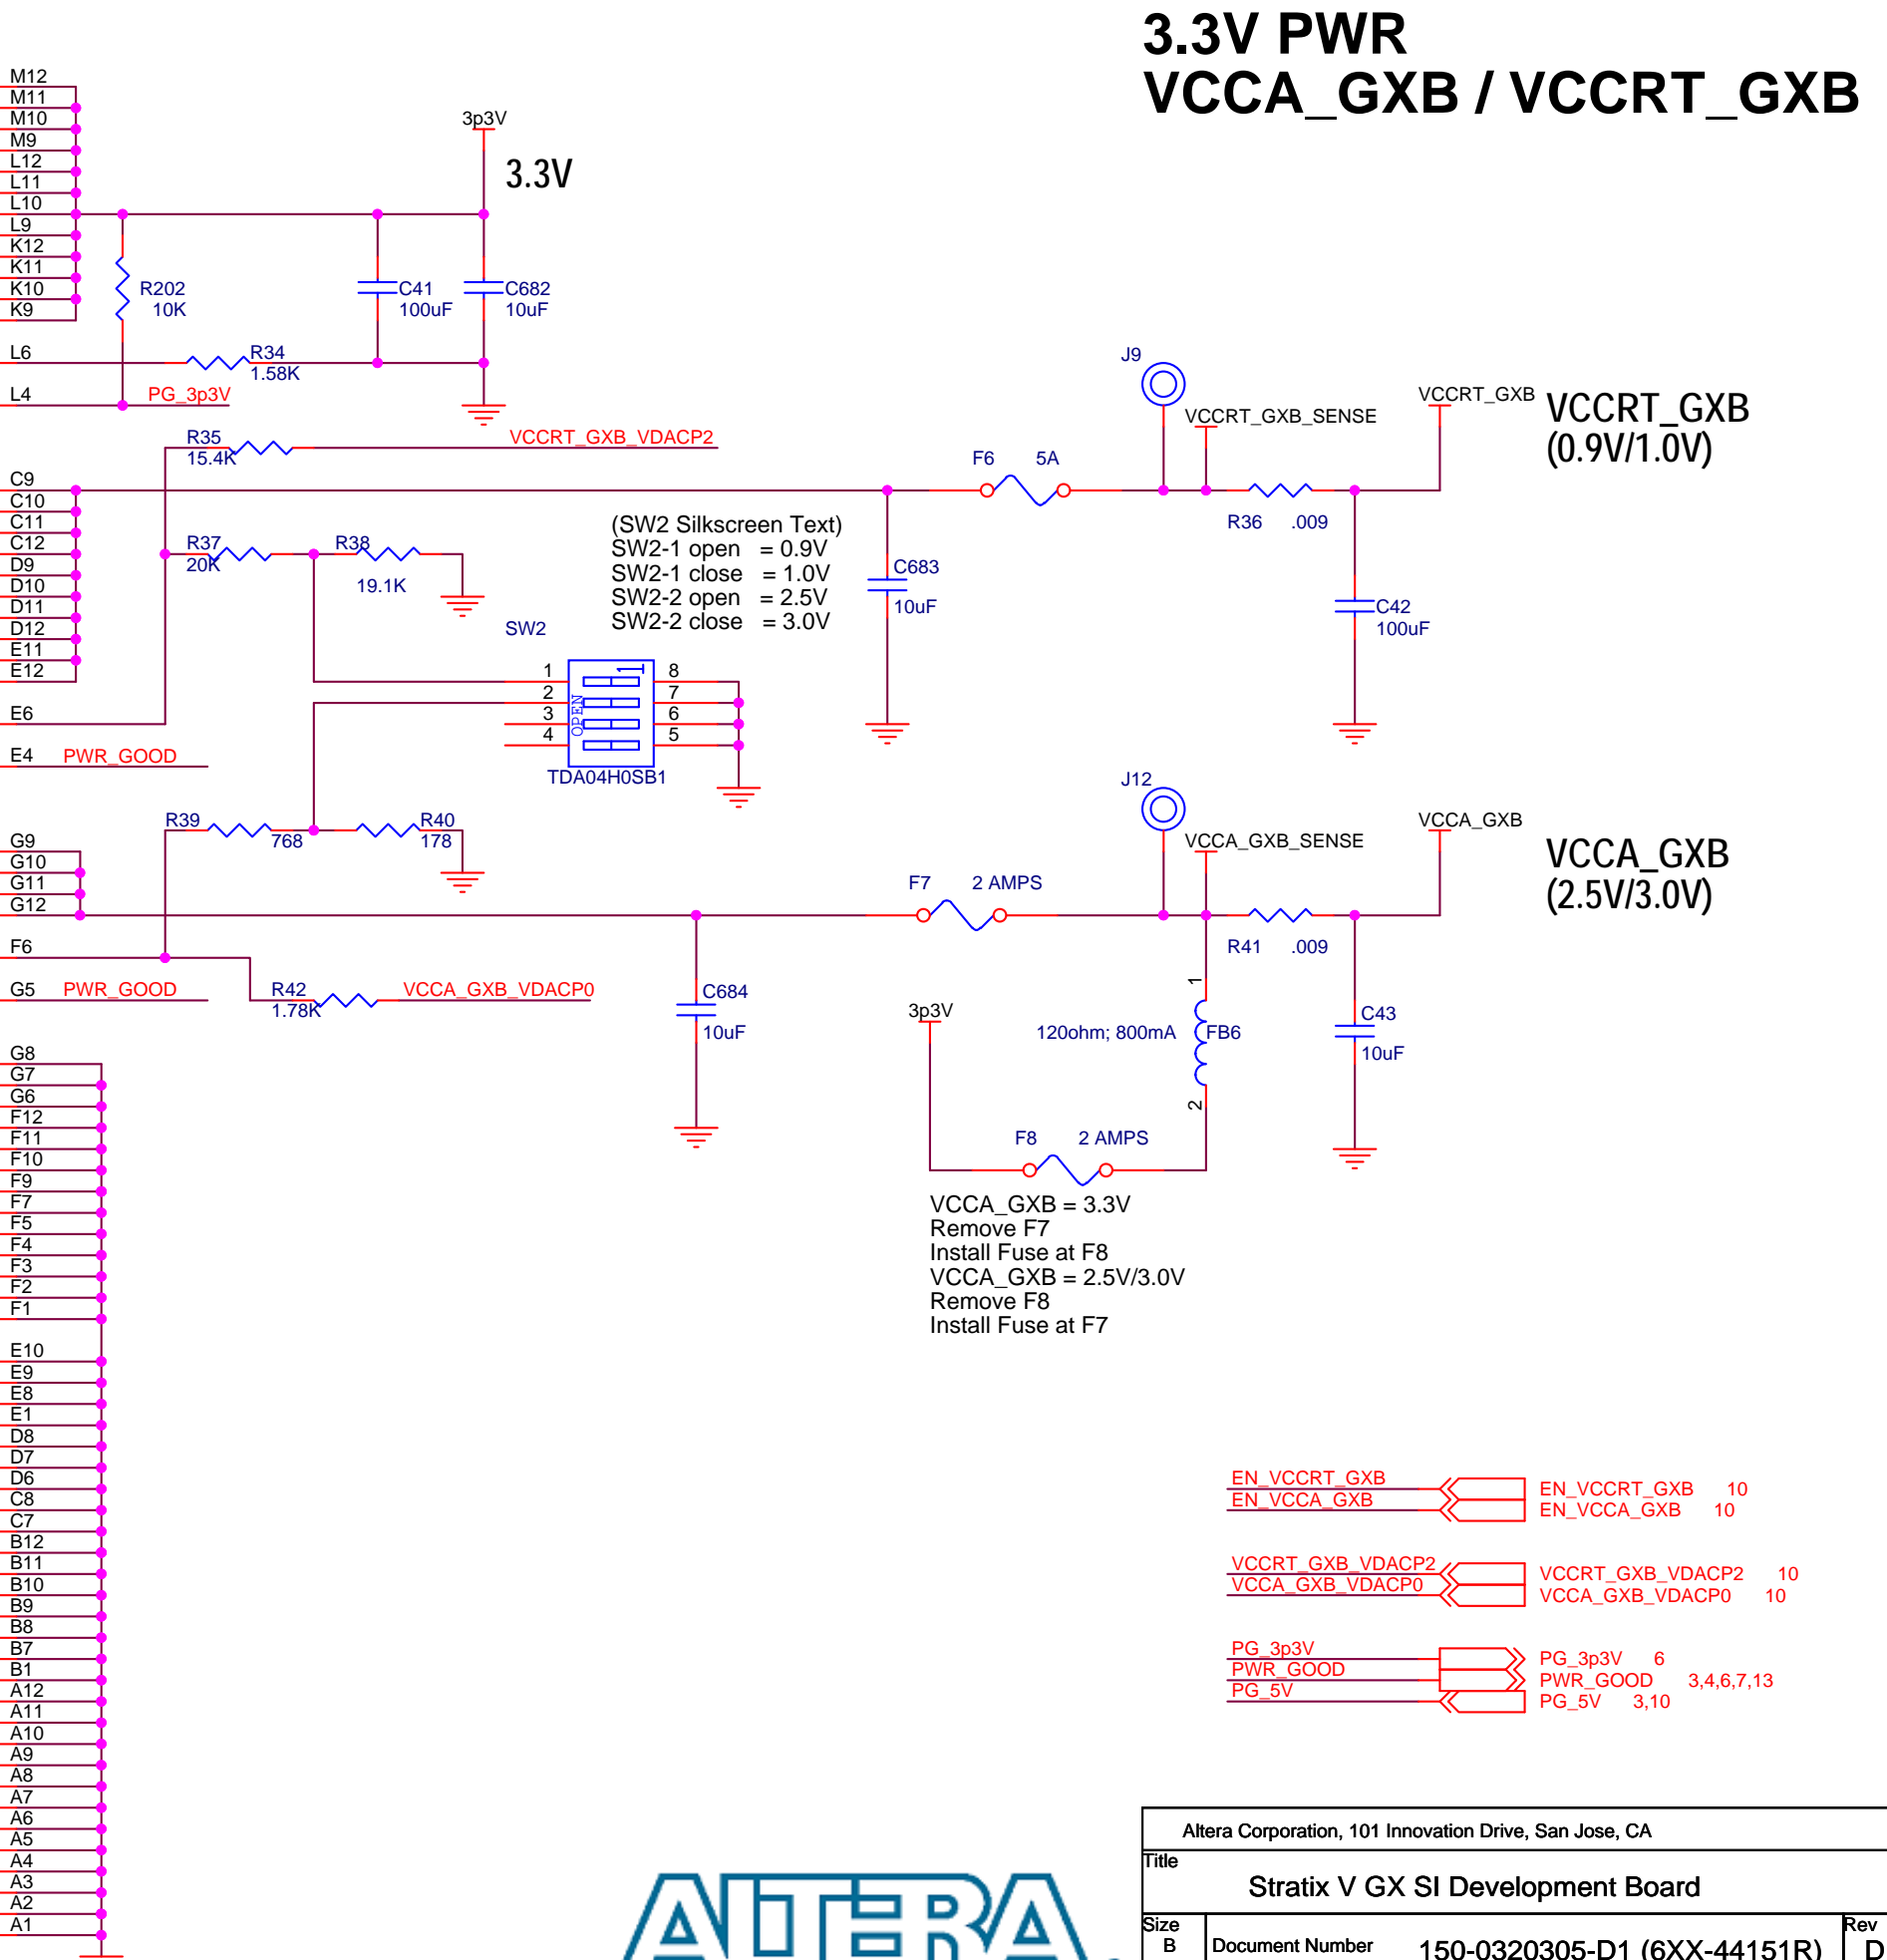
3.3V PWR
VCCA_GXB / VCCRT_GXB

M12
M11
M10
M9
L12
L11
L10
L9
K12
K11
K10
K9

3p3V
3.3V

R202
10K

C41
100uF

C682
10uF

L6
R34
1.58K

L4
PG_3p3V

R35
15.4K
VCCRT_GXB_VDACP2

J9
VCCRT_GXB_SENSE
VCCRT_GXB
VCCRT_GXB
(0.9V/1.0V)

F6
5A

C9
C10
C11
C12
D9
D10
D11
D12
E11
E12

R36 .009

R37
20K
R38
19.1K

(SW2 Silkscreen Text)
SW2-1 open = 0.9V
SW2-1 close = 1.0V
SW2-2 open = 2.5V
SW2-2 close = 3.0V

C683
10uF

C42
100uF

SW2
1 8
2 7
3 6
4 5
OPEN
TDA04H0SB1

E6
E4 PWR_GOOD

J12
VCCA_GXB_SENSE
VCCA_GXB
VCCA_GXB
(2.5V/3.0V)

R39
768
R40
178

G9
G10
G11
G12

F7
2 AMPS

R41 .009

F6
G5 PWR_GOOD
R42
1.78K
VCCA_GXB_VDACP0

C684
10uF

3p3V
120ohm; 800mA
FB6
1
2

C43
10uF

F8
2 AMPS

G8
G7
G6
F12
F11
F10
F9
F7
F5
F4
F3
F2
F1

VCCA_GXB = 3.3V
Remove F7
Install Fuse at F8
VCCA_GXB = 2.5V/3.0V
Remove F8
Install Fuse at F7

E10
E9
E8
E1
D8
D7
D6
C8
C7
B12
B11
B10
B9
B8
B7
B1
A12
A11
A10
A9
A8
A7
A6
A5
A4
A3
A2
A1

EN_VCCRT_GXB
EN_VCCA_GXB
EN_VCCRT_GXB 10
EN_VCCA_GXB 10

VCCRT_GXB_VDACP2
VCCA_GXB_VDACP0
VCCRT_GXB_VDACP2 10
VCCA_GXB_VDACP0 10

PG_3p3V
PWR_GOOD
PG_5V
PG_3p3V 6
PWR_GOOD 3,4,6,7,13
PG_5V 3,10

ALTERA

Altera Corporation, 101 Innovation Drive, San Jose, CA
Title
Stratix V GX SI Development Board
Size
B
Document Number
150-0320305-D1 (6XX-44151R)
Rev
D